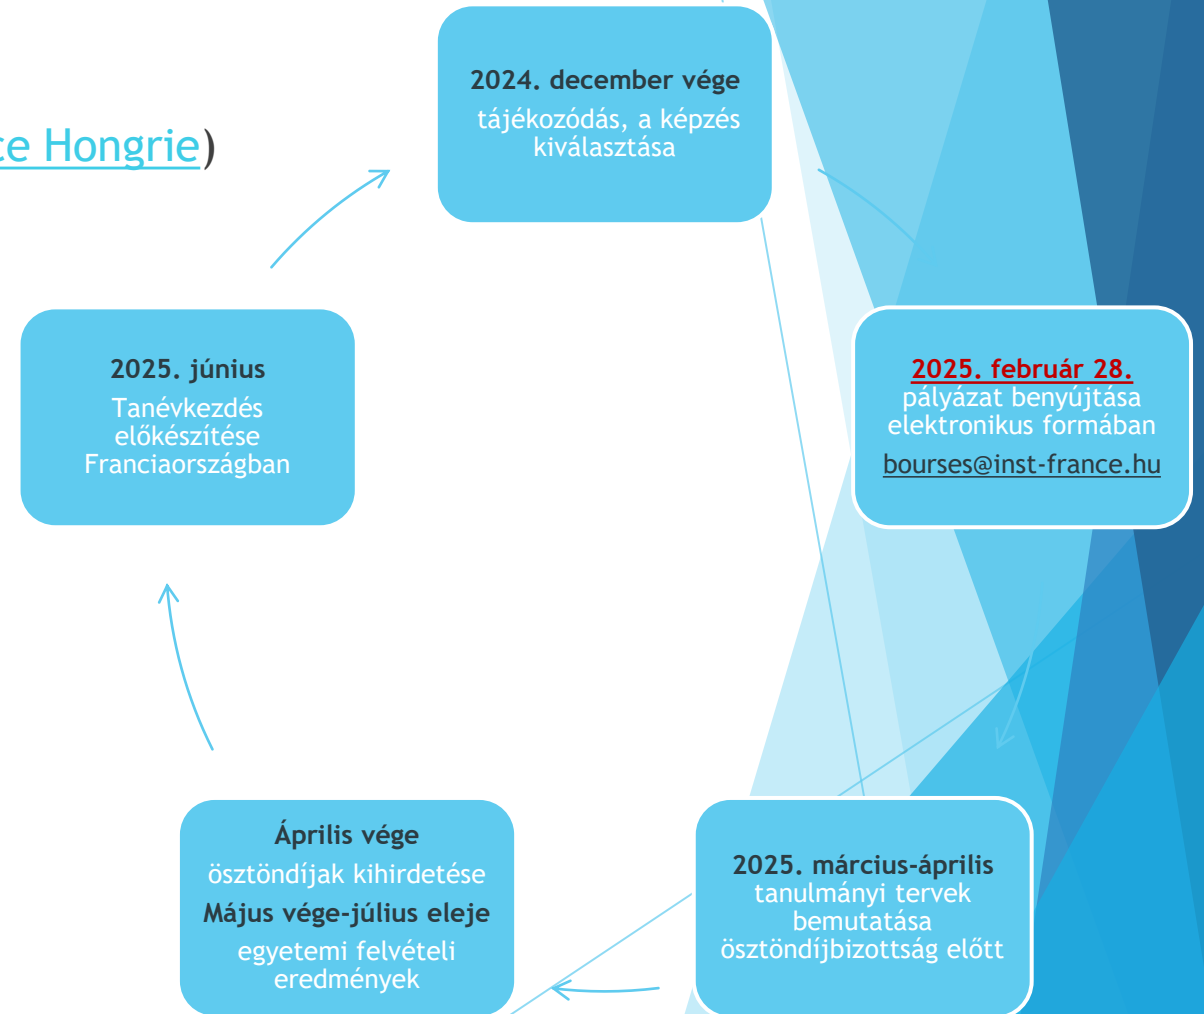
ce Hongrie)

2024. december vége
tájékozódás, a képzés kiválasztása

2025. február 28.
pályázat benyújtása elektronikus formában
bourses@inst-france.hu

2025. március-április
tanulmányi tervek bemutatása ösztöndíjbizottság előtt

Április vége
ösztöndíjak kihirdetése
Május vége-július eleje
egyetemi felvételi eredmények

2025. június
Tanévkezdés előkészítése Franciaországban